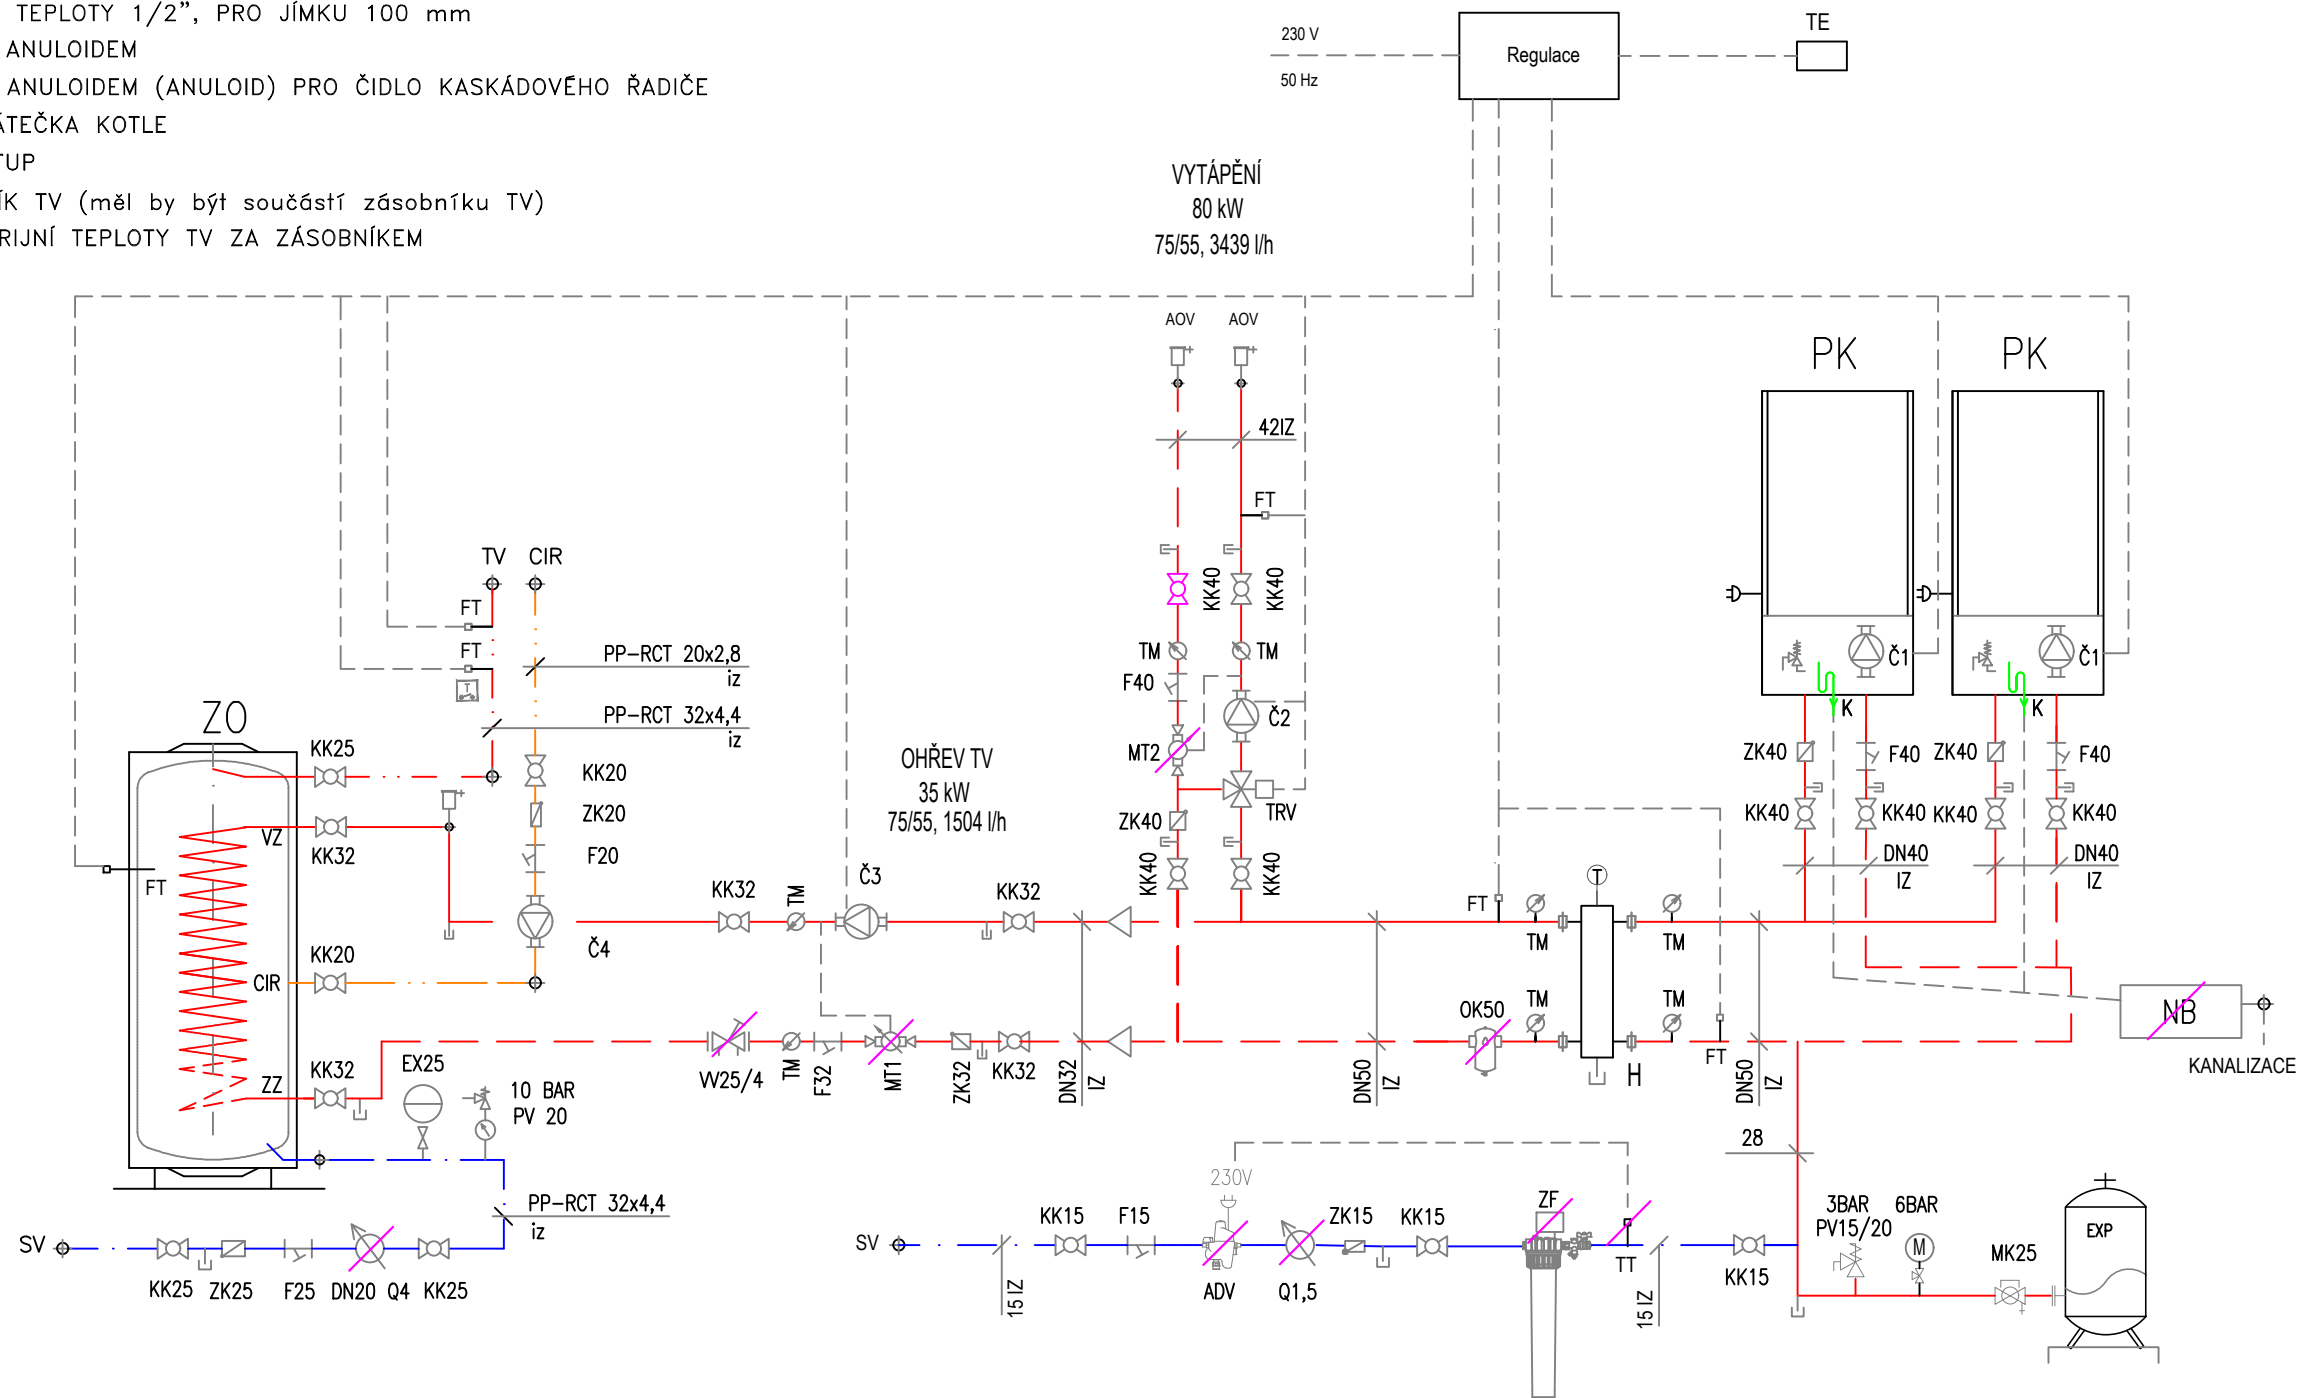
TEPLOTY 1/2", PRO JÍMKU 100 mm
ANULOIDEM
ANULOIDEM (ANULOID) PRO ČIDLO KASKÁDOVÉHO ŘADIČE
ÁTEČKA KOTLE
TUP
ÍK TV (měl by být součástí zásobníku TV)
RIJNÍ TEPLOTY TV ZA ZÁSOBNÍKEM

230 V
50 Hz
Regulace
TE

VYTÁPĚNÍ
80 kW
75/55, 3439 l/h

AOV AOV
42IZ
FT
KK40 KK40
TM TM
F40
Č2
MT2
TRV
ZK40
KK40 KK40

PK PK
Č1 Č1
K K
ZK40 F40 ZK40 F40
KK40 KK40 KK40 KK40
DN40 IZ DN40 IZ

TV CIR
FT
FT
PP-RCT 20x2,8
iz
PP-RCT 32x4,4
iz
ZO
KK25
KK20
ZK20
F20
VZ
KK32
FT
Č4
KK20
CIR
ZZ
KK32
EX25
10 BAR
PV 20
PP-RCT 32x4,4
iz

OHŘEV TV
35 kW
75/55, 1504 l/h
KK32 TM Č3 KK32
W25/4 TM F32 MT1 ZK32 KK32 DN32 IZ
DN50 IZ
FT
TM TM
OK50
TM TM
H
FT
DN50 IZ
NB
KANALIZACE

SV
KK25 ZK25 F25 DN20 Q4 KK25

SV
15 IZ
KK15 F15
230V
ADV
ZK15 KK15
Q1,5
ZF
TT
15 IZ
KK15
28
3BAR 6BAR
PV15/20
M
MK25
EXP